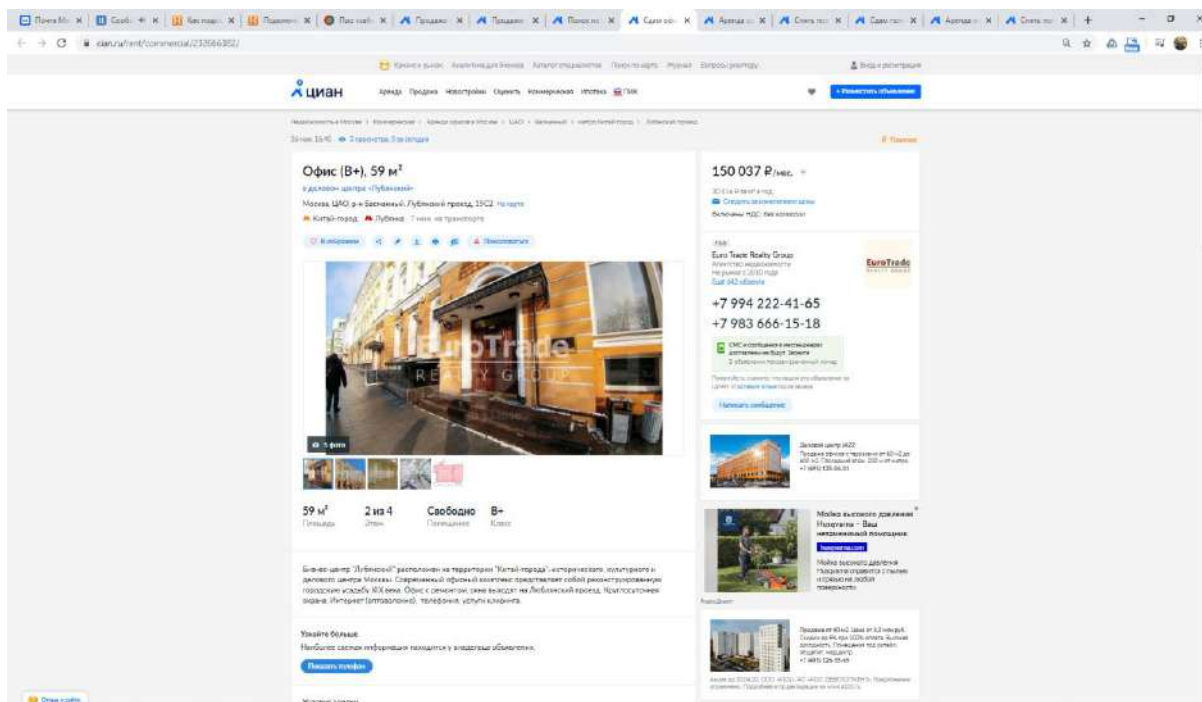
cian.ru/rent/commercial/232666302/

циан

Офис (B+), 59 м²

в деловом центре «Лубянский»

Москва, ЦАО, р-н Басманный, Лубянский проезд, 15С2

Китай-город Лубянка

150 037 ₽/мес.

Euro Trade Realty Group

EuroTrade

+7 994 222-41-65

+7 983 666-15-18

Написать сообщение

EuroTrade REALTY GROUP

5 фото

59 м² Площадь

2 из 4 Этаж

Свободно Помещение

B+ Класс

Бизнес-центр "Лубянский" расположен на территории "Китай-города" - исторического, культурного и делового центра Москвы. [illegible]

Узнайте больше

Показать телефон

Мойка высокого давления Husqvarna – Ваш незаменимый помощник